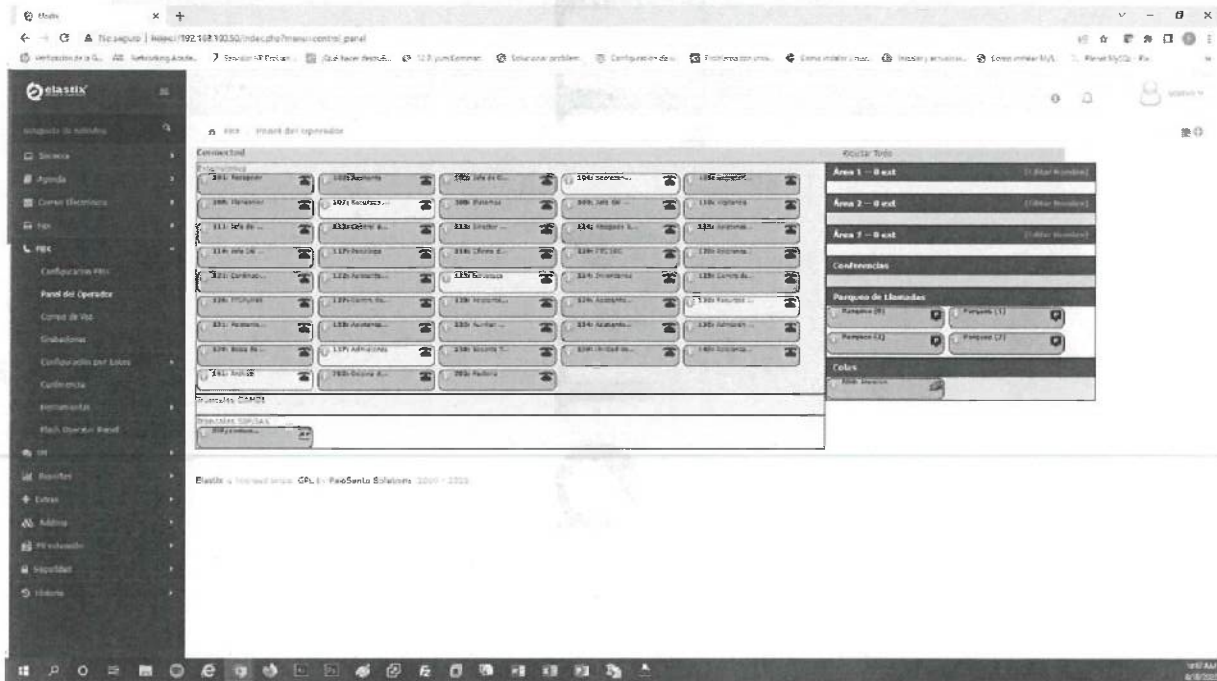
Elastix
No seguro | https://192.168.10.50/index.php?menu=control_panel

elastix

Búsqueda de módulos
Sistema
Agenda
Correo Electrónico
Fax
PBX
Configuración PBX
Panel del Operador
Correo de Voz
Grabaciones
Configuración por Lotes
Conferencia
Herramientas
Flash Operator Panel
IM
Reportes
Extras
Addons
Mi extensión
Seguridad
Historia

PBX / Panel del Operador

Connected
Extensiones
101: Recepción
102: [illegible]
103: Jefe de O...
104: Secretaria...
105: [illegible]
106: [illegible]
107: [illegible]
108: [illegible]
109: Jefe de...
110: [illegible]
111: Jefe de ...
112: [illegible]
113: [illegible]
114: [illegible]
115: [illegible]
116: Jefe de ...
117: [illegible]
118: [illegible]
119: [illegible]
120: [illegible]
121: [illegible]
122: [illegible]
123: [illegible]
124: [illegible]
125: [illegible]
126: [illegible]
127: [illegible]
128: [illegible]
129: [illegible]
130: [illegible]
131: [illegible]
132: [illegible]
133: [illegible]
134: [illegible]
135: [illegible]
136: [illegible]
137: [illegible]
138: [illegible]
139: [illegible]
140: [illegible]
141: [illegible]
142: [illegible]
143: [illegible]
Troncales DAHDI
Troncales SIP/IAX
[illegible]

Ocultar Todo
Área 1 -- 0 ext
[Editar Nombre]
Área 2 -- 0 ext
[Editar Nombre]
Área 3 -- 0 ext
[Editar Nombre]
Conferencias
Parqueo de Llamadas
Parqueo (0)
Parqueo (1)
Parqueo (2)
Parqueo (3)
Colas
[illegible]

Elastix is licensed under GPL by PaloSanto Solutions. 2006 - 2022